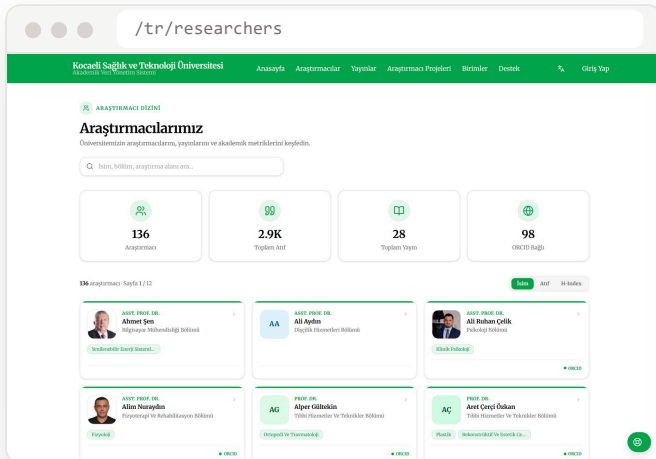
/tr/researchers

Kocaeli Sağlık ve Teknoloji Üniversitesi
Akademik Veri Yönetim Sistemi

Anasayfa Araştırmacılar Yayınlar Araştırmacı Projeleri Birimler Destek Giriş Yap

ARAŞTIRMACI DİZİNİ

Araştırmacılarımız

Üniversitemizin araştırmacılarını, yayınlarını ve akademik metriklerini keşfedin.

İsim, bölüm, araştırma alanı ara...

136
Araştırmacı

2.9K
Toplam Atıf

28
Toplam Yayın

98
ORCID Bağlı

136 araştırmacı · Sayfa 1 / 12

İsim Atıf H-index

ASST. PROF. DR.
Ahmet Şen
Bilgisayar Mühendisliği Bölümü
Yenilenebilir Enerji Sistemi...

AA
ASST. PROF. DR.
Ali Aydın
Dişçilik Hizmetleri Bölümü

ASST. PROF. DR.
Ali Ruhan Çelik
Psikoloji Bölümü
Klinik Psikoloji
ORCID

ASST. PROF. DR.
Alim Nurayduı
Fizyoterapi Ve Rehabilitasyon Bölümü
Fizyoloji
ORCID

AG
PROF. DR.
Alper Gültekin
Tıbbi Hizmetler Ve Teknikler Bölümü
Ortopedi Ve Travmatoloji
ORCID

AÇ
ASST. PROF. DR.
Aret Çerçi Özkan
Tıbbi Hizmetler Ve Teknikler Bölümü
Plastik Rekonstrüktif Ve Estetik Ce...
ORCID